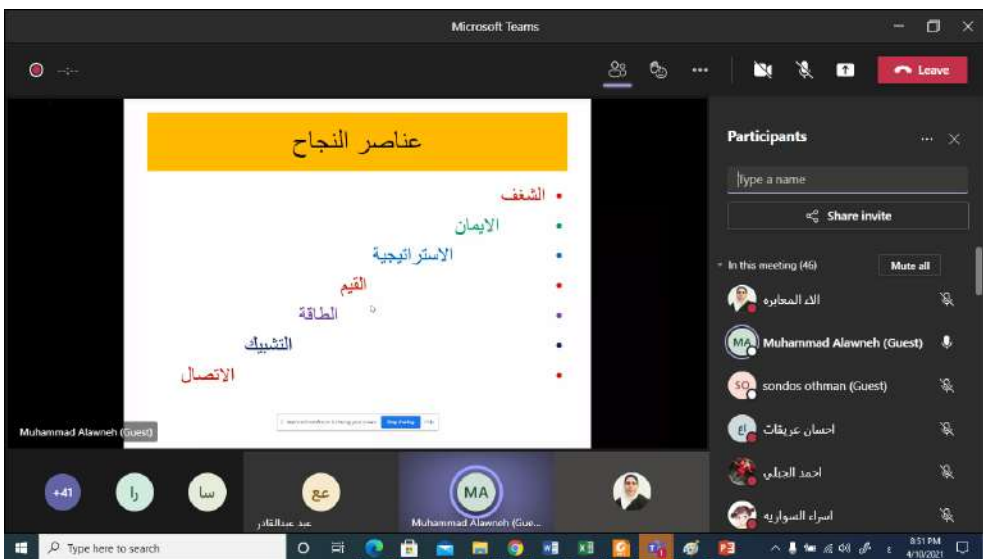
Microsoft Teams

Leave

عناصر النجاح

- الشغف
- الايمان
- الاستراتيجية
- القيم
- الطاقة
- التشبيك
- الاتصال

Muhammad Alawneh (Guest)

Participants

Type a name

Share invite

In this meeting (46)

Mute all

الاء المعايره

MA Muhammad Alawneh (Guest)

SO sondos othman (Guest)

اع احسان عريقات

احمد الحبلي

اسراء السواريه

+41

را

سا

عع

عبد عبدالقادر

MA

Muhammad Alawneh (Gue...

Type here to search

8:51 PM
4/10/2021